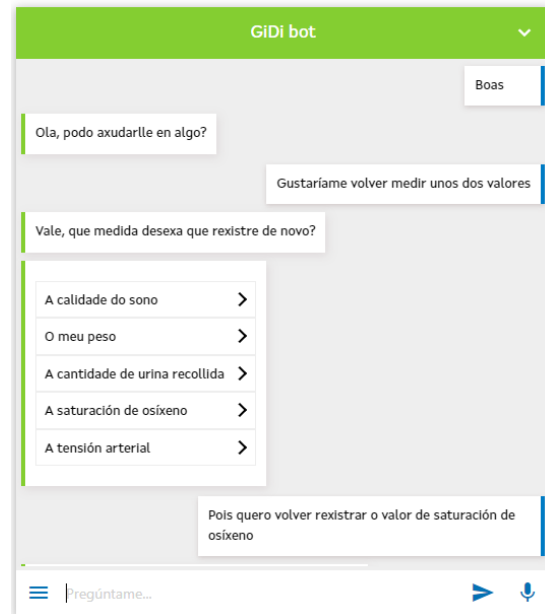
GiDi bot

Boas

Ola, podo axudarlle en algo?

Gustaríame volver medir unos dos valores

Vale, que medida desexa que rexistre de novo?

A calidade do sono

O meu peso

A cantidade de urina recollida

A saturación de osíxeno

A tensión arterial

Pois quero volver rexistrar o valor de saturación de osíxeno

Pregúntame...